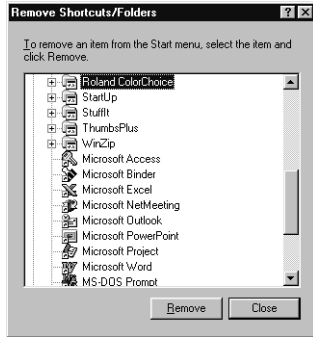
Remove Shortcuts/Folders

To remove an item from the Start menu, select the item and click Remove.

Roland ColorChoice
StartUp
StuffIt
ThumbsPlus
WinZip
Microsoft Access
Microsoft Binder
Microsoft Excel
Microsoft NetMeeting
Microsoft Outlook
Microsoft PowerPoint
Microsoft Project
Microsoft Word
MS-DOS Prompt

Remove
Close